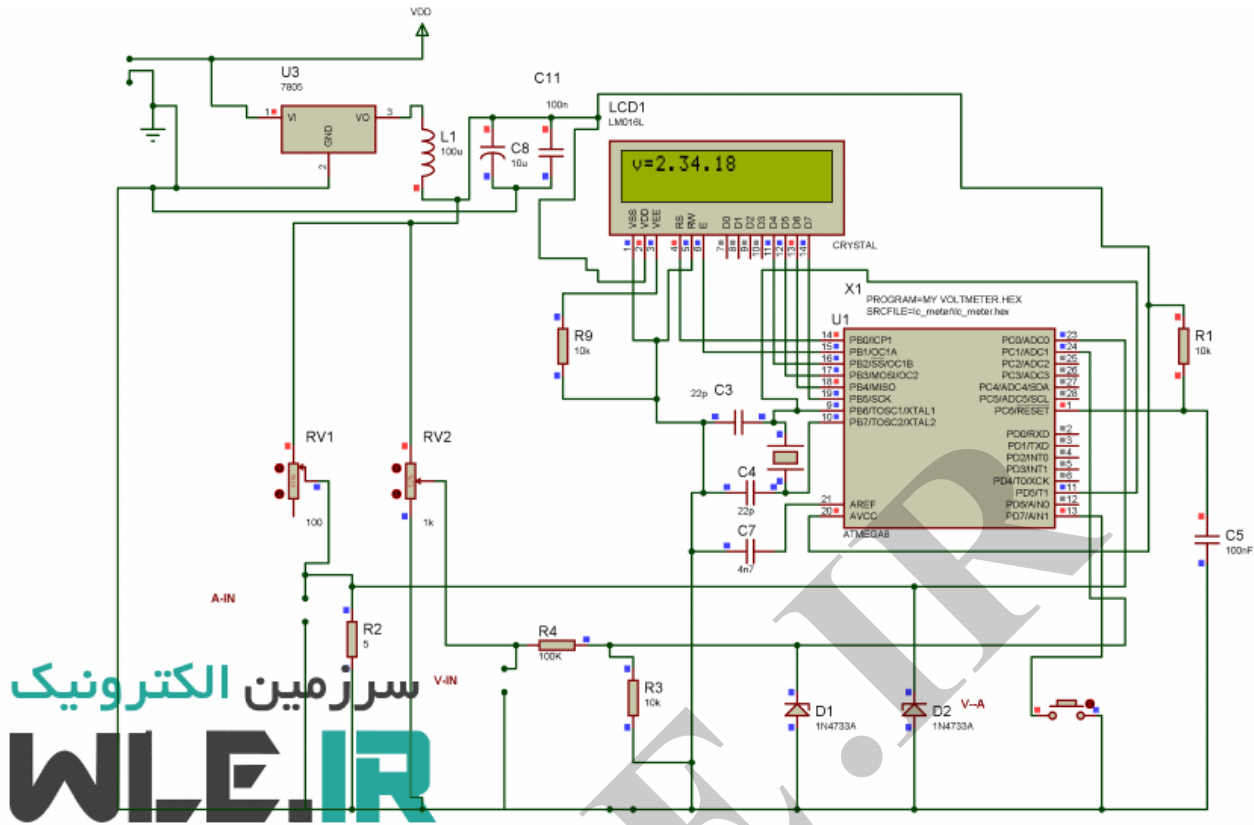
VDD

U3
7805
1
VI
VO
3
GND
2

C11
100n

L1
100u

C8
10u

LCD1
LM016L

v=2.34.18

VSS VDD VEE RS RW E D0 D1 D2 D3 D4 D5 D6 D7
1 2 3 4 5 6 7 8 9 10 11 12 13 14

CRYSTAL

X1
PROGRAM=MY VOLTMETER.HEX
SRCFILE=lc_meter/lc_meter.hex

U1

R9
10k

R1
10k

14 PB0/ICP1
15 PB1/OC1A
16 PB2/SS/OC1B
17 PB3/MOSI/OC2
18 PB4/MISO
19 PB5/SCK
9 PB6/TOSC1/XTAL1
10 PB7/TOSC2/XTAL2

PC0/ADC0 23
PC1/ADC1 24
PC2/ADC2 25
PC3/ADC3 26
PC4/ADC4/SDA 27
PC5/ADC5/SCL 28
PC6/RESET 1

PD0/RXD 2
PD1/TXD 3
PD2/INT0 4
PD3/INT1 5
PD4/T0/XCK 6
PD5/T1 11
PD6/AIN0 12
PD7/AIN1 13

21 AREF
20 AVCC
ATMEGA8

22p C3

C4
22p

C7
4n7

C5
100nF

RV1
100

RV2
1k

A-IN

R2
5

R4
100K

R3
10k

V-IN

D1
1N4733A

D2
1N4733A

V--A

سرزمین الکترونیک
WLE.IR